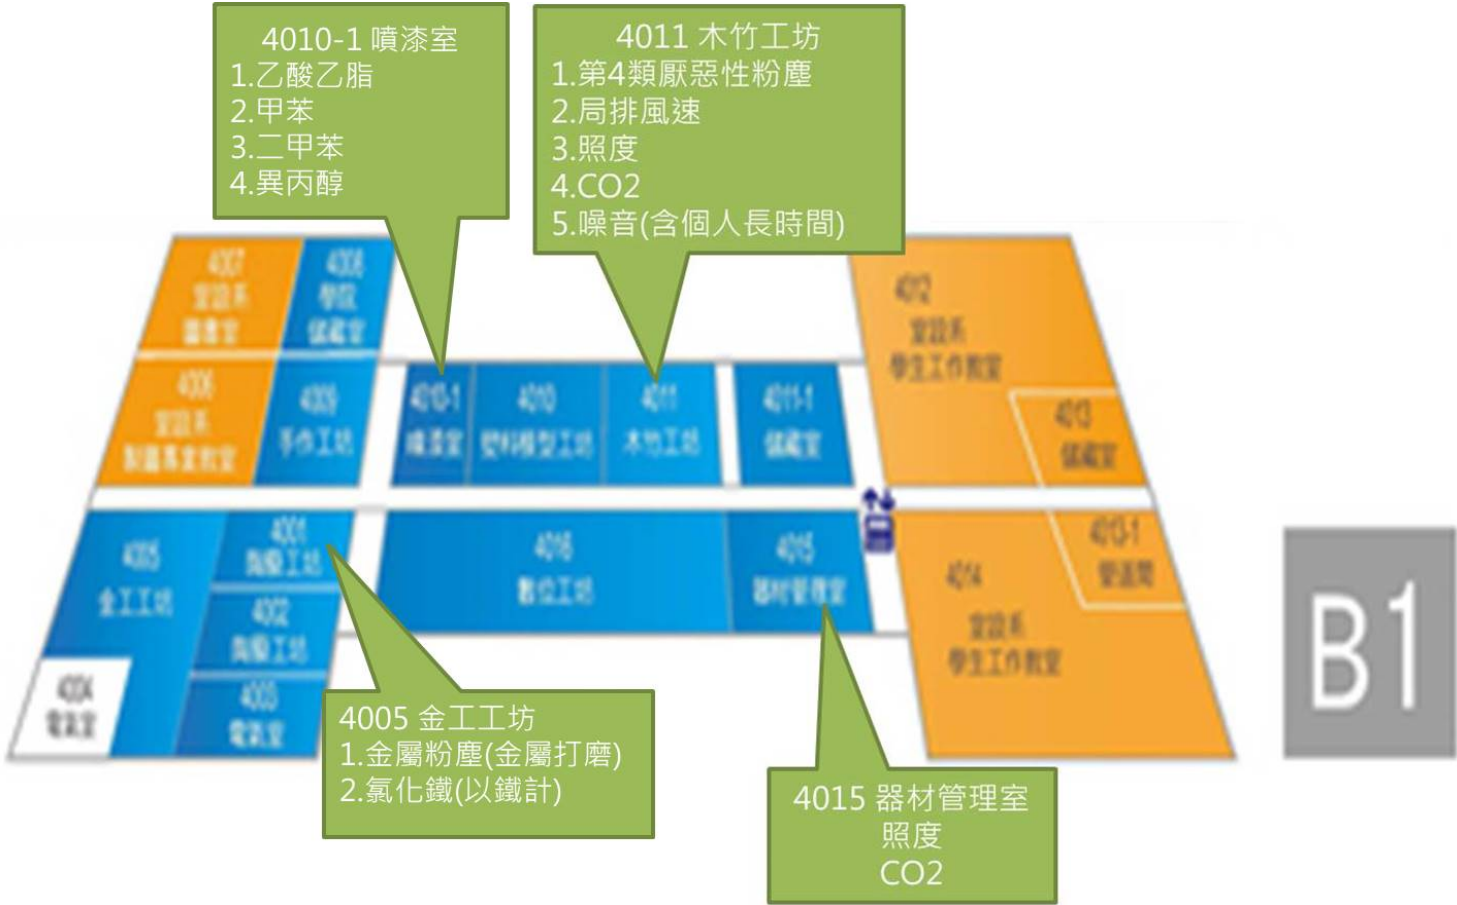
4010-1 噴漆室
1.乙酸乙脂
2.甲苯
3.二甲苯
4.異丙醇

4011 木竹工坊
1.第4類厭惡性粉塵
2.局排風速
3.照度
4.CO2
5.噪音(含個人長時間)

4007 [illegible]

4008 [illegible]

4006 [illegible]

4009 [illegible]

4010-1 噴漆室

4010 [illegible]

4011 木竹工坊

4011-1 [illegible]

4012 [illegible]

4013 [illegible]

4005 金工工坊

4001 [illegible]

4016 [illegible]

4015 器材管理室

4013-1 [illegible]

4014 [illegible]

4002 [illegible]

4003 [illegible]

4004 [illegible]

B1

4005 金工工坊
1.金屬粉塵(金屬打磨)
2.氯化鐵(以鐵計)

4015 器材管理室
照度
CO2